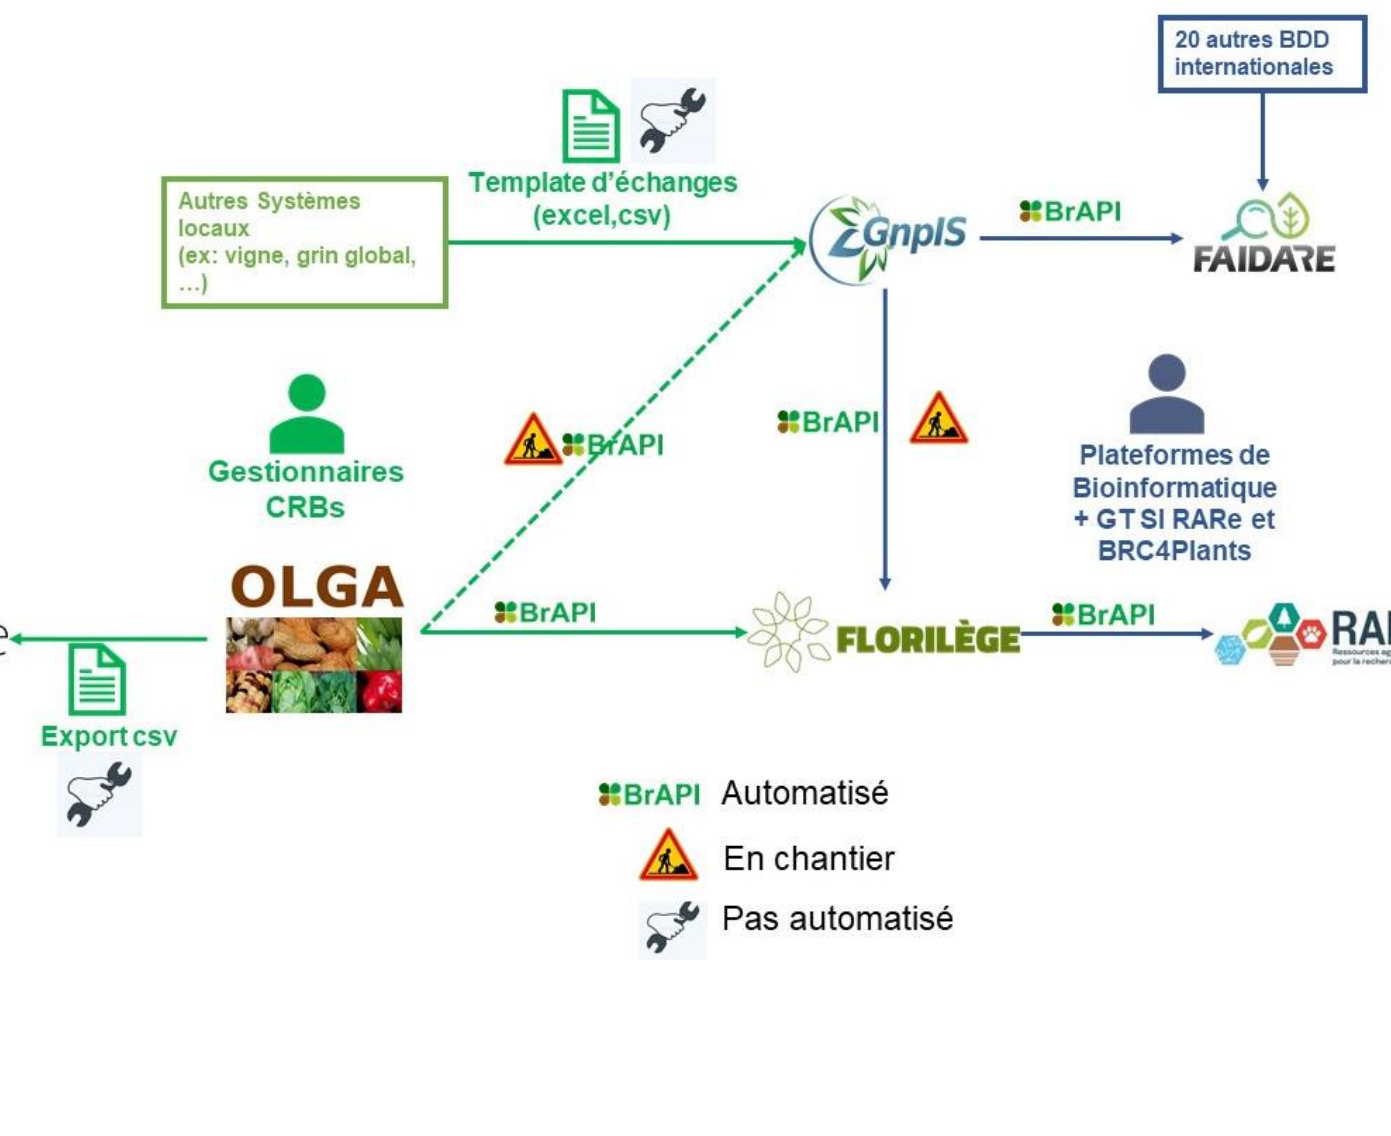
20 autres BDD internationales

Template d'échanges (excel,csv)

Autres Systèmes locaux (ex: vigne, grin global, ...)

GnpIS

BrAPI

FAIDARE

BrAPI

BrAPI

Plateformes de Bioinformatique + GT SI RARe et BRC4Plants

Gestionnaires CRBs

OLGA

BrAPI

FLORILÈGE

BrAPI

RA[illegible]

Ressources ag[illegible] pour la recher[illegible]

e

Export csv

BrAPI Automatisé

En chantier

Pas automatisé